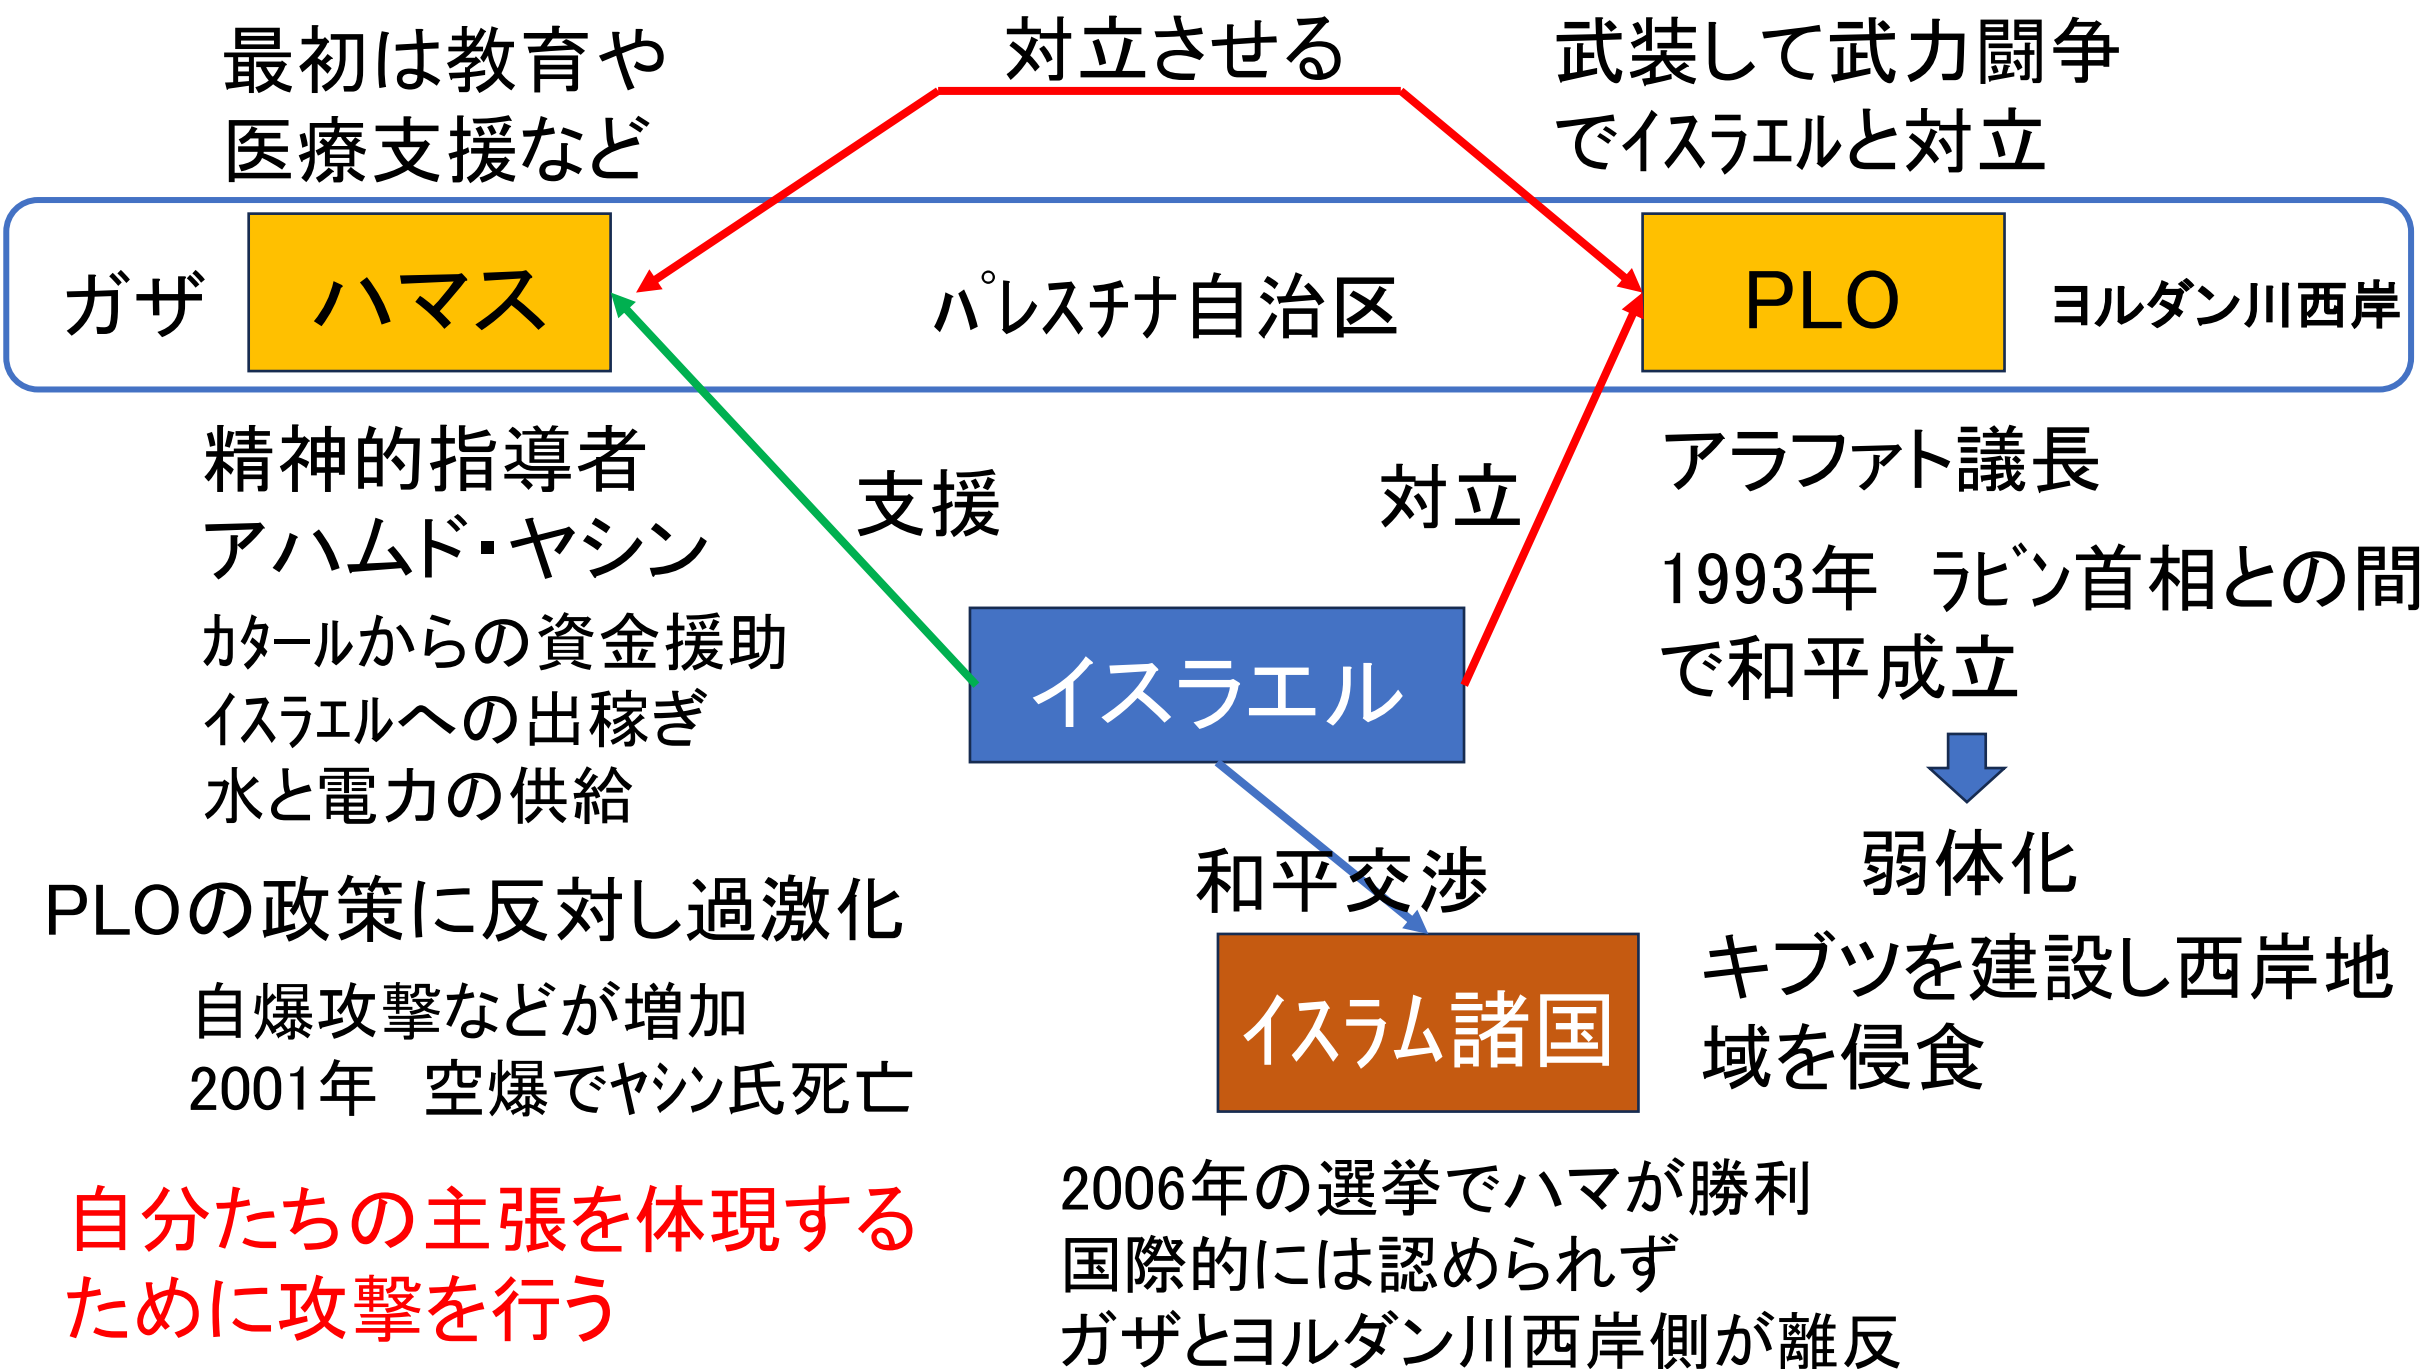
最初は教育や医療支援など

対立させる

武装して武力闘争でイスラエルと対立

ガザ

ハマス

パレスチナ自治区

PLO

ヨルダン川西岸

精神的指導者
アハムド・ヤシン
カタールからの資金援助
イスラエルへの出稼ぎ
水と電力の供給

支援

対立

アラファト議長

1993年　ラビン首相との間で和平成立

イスラエル

弱体化

和平交渉

PLOの政策に反対し過激化

自爆攻撃などが増加
2001年　空爆でヤシン氏死亡

イスラム諸国

キブツを建設し西岸地域を侵食

自分たちの主張を体現するために攻撃を行う

2006年の選挙でハマが勝利
国際的には認められず
ガザとヨルダン川西岸側が離反